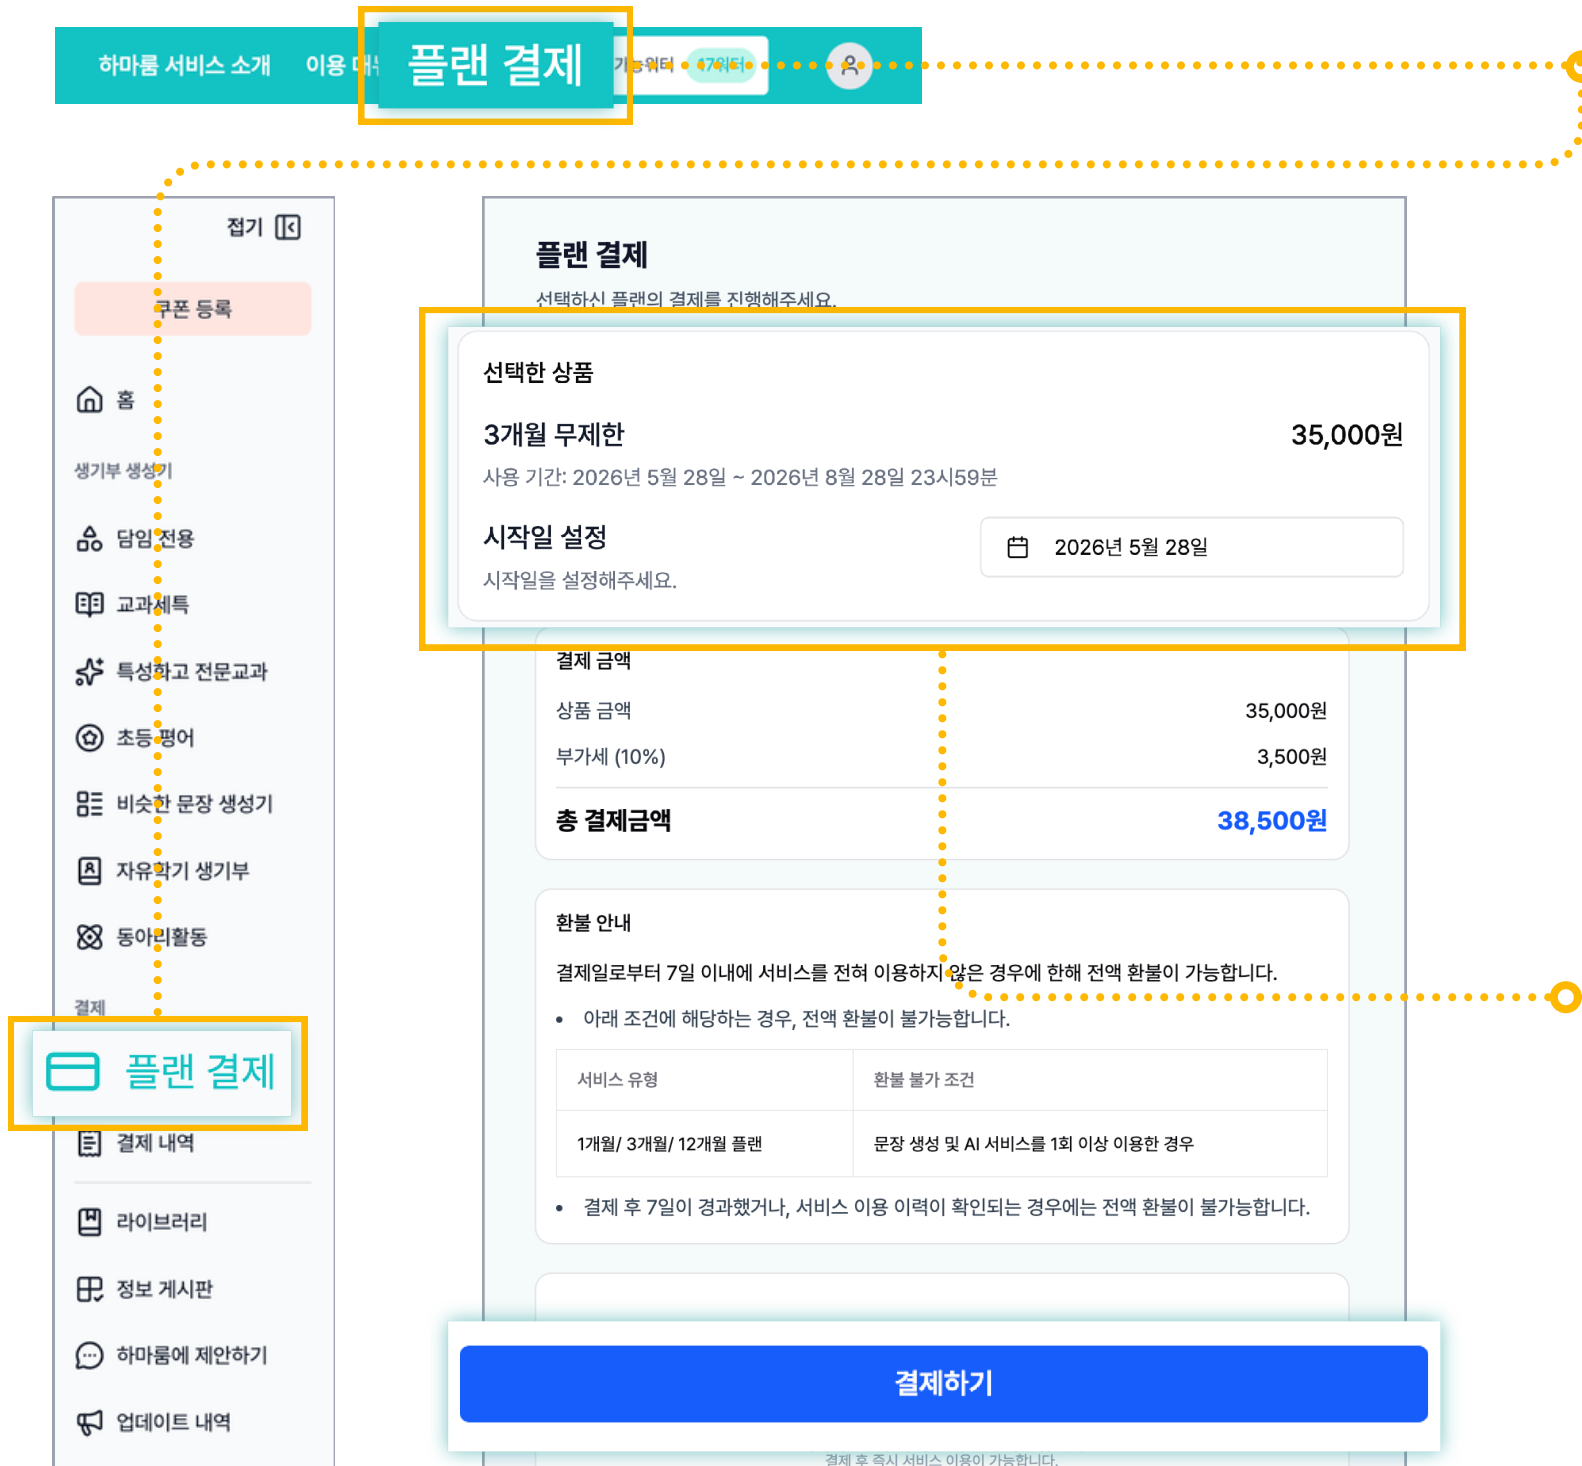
하마룸 서비스 소개 이용 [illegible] 플랜 결제 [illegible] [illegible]

접기

쿠폰 등록

홈

생기부 생성기

담임 전용

교과세특

특성화고 전문교과

초등 평어

비슷한 문장 생성기

자유학기 생기부

동아리활동

결제

플랜 결제

결제 내역

라이브러리

정보 게시판

하마룸에 제안하기

업데이트 내역

플랜 결제

선택하신 플랜의 결제를 진행해주세요.

선택한 상품

3개월 무제한 35,000원

사용 기간: 2026년 5월 28일 ~ 2026년 8월 28일 23시59분

시작일 설정

시작일을 설정해주세요.

2026년 5월 28일

결제 금액

상품 금액 35,000원

부가세 (10%) 3,500원

총 결제금액 38,500원

환불 안내

결제일로부터 7일 이내에 서비스를 전혀 이용하지 않은 경우에 한해 전액 환불이 가능합니다.

• 아래 조건에 해당하는 경우, 전액 환불이 불가능합니다.

| 서비스 유형 | 환불 불가 조건 |
|---|---|
| 1개월/ 3개월/ 12개월 플랜 | 문장 생성 및 AI 서비스를 1회 이상 이용한 경우 |

• 결제 후 7일이 경과했거나, 서비스 이용 이력이 확인되는 경우에는 전액 환불이 불가능합니다.

결제하기

결제 후 즉시 서비스 이용이 가능합니다.